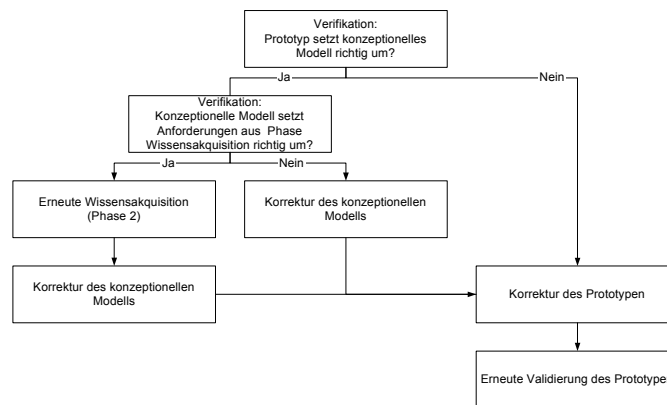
Verifikation:
Prototyp setzt konzeptionelles Modell richtig um?

Ja

Nein

Verifikation:
Konzeptionelle Modell setzt Anforderungen aus Phase Wissensakquisition richtig um?

Ja

Nein

Erneute Wissensakquisition (Phase 2)

Korrektur des konzeptionellen Modells

Korrektur des konzeptionellen Modells

Korrektur des Prototypen

Erneute Validierung des Prototype